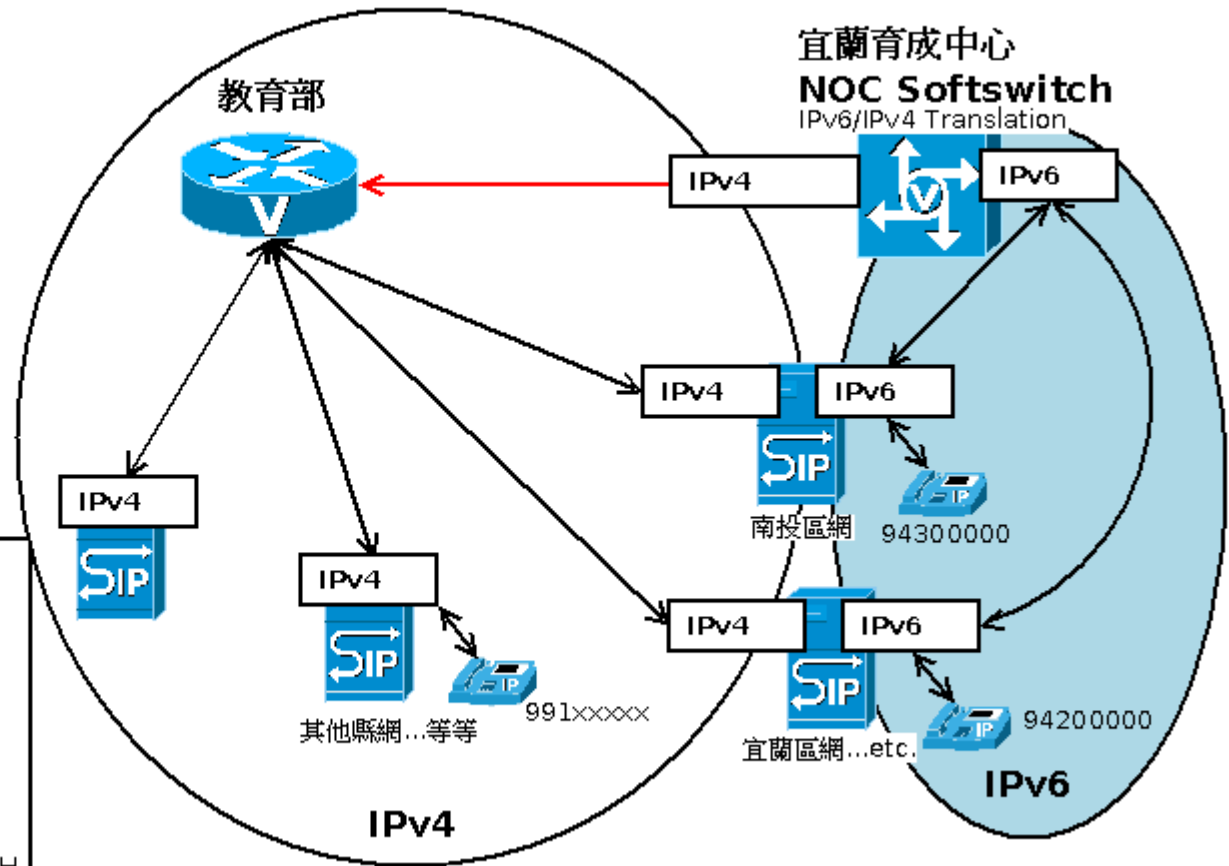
宜蘭育成中心
NOC Softswitch
IPv6/IPv4 Translation

教育部

IPv4

IPv6

IPv4

IPv6

IPv4

SIP

IPv4

SIP

IPv4

IPv6

SIP

南投區網

94300000

SIP

991xxxxx

其他縣網...等等

SIP

94200000

宜蘭區網...etc.

IPv6

IPv4